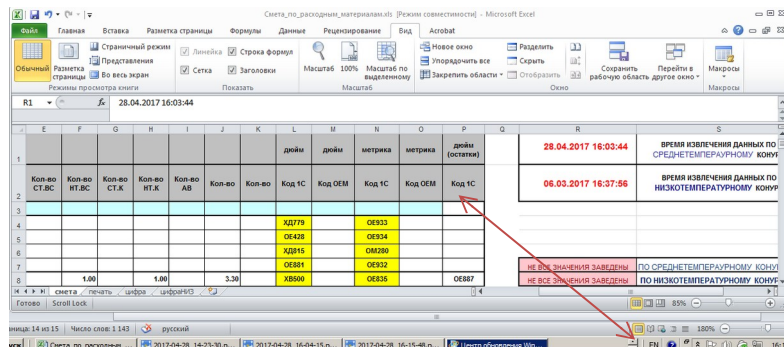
Смета_по_расходным_материалам.xls [Режим совместимости] - Microsoft Excel

Файл | Главная | Вставка | Разметка страницы | Формулы | Данные | Рецензирование | Вид | Acrobat

Обычный | Разметка страницы | Страничный режим | Представления | Во весь экран | Режимы просмотра книги
Линейка | Строка формул | Сетка | Заголовки | Показать
Масштаб | 100% | Масштаб по выделенному | Масштаб
Новое окно | Упорядочить все | Закрепить области | Разделить | Скрыть | Отобразить | Сохранить рабочую область | Перейти в другое окно | Окно
Макросы | Макросы

R1 | $f_x$ | 28.04.2017 16:03:44

| | E | F | G | H | I | J | K | L | M | N | O | P | Q | R | S |
|---|---|---|---|---|---|---|---|---|---|---|---|---|---|---|---|
| 1 | | | | | | | | дюйм | дюйм | метрика | метрика | дюйм (остатки) | | 28.04.2017 16:03:44 | ВРЕМЯ ИЗВЛЕЧЕНИЯ ДАННЫХ ПО СРЕДНЕТЕМПЕРАТУРНОМУ КОНУ |
| 2 | Кол-во СТ.ВС | Кол-во НТ.ВС | Кол-во СТ.К | Кол-во НТ.К | Кол-во АВ | Кол-во | Кол-во | Код 1С | Код ОЕМ | Код 1С | Код ОЕМ | Код 1С | | 06.03.2017 16:37:56 | ВРЕМЯ ИЗВЛЕЧЕНИЯ ДАННЫХ ПО НИЗКОТЕМПЕРАТУРНОМУ КОНУ |
| 3 | | | | | | | | | | | | | | | |
| 4 | | | | | | | | ХД779 | | ОЕ933 | | | | | |
| 5 | | | | | | | | ОЕ428 | | ОЕ934 | | | | | |
| 6 | | | | | | | | ХД815 | | ОМ280 | | | | | |
| 7 | | | | | | | | ОЕ881 | | ОЕ932 | | | | НЕ ВСЕ ЗНАЧЕНИЯ ЗАВЕДЕНЫ | ПО СРЕДНЕТЕМПЕРАТУРНОМУ КОНУ |
| 8 | | 1.00 | | 1.00 | | 3.30 | | ХВ500 | | ОЕ836 | | ОЕ887 | | НЕ ВСЕ ЗНАЧЕНИЯ ЗАВЕДЕНЫ | ПО НИЗКОТЕМПЕРАТУРНОМУ КОНУ |

смета | печать | цифра | цифраНИЗ

Готово | Scroll Lock | 85%

аница: 14 из 15 | Число слов: 1 143 | русский | 180%

Смета_по_расходным... | 2017-04-28_16-23-30.p... | 2017-04-28_16-04-15.p... | 2017-04-28_16-15-48.p... | Центр обновления Win... | EN | 16:1